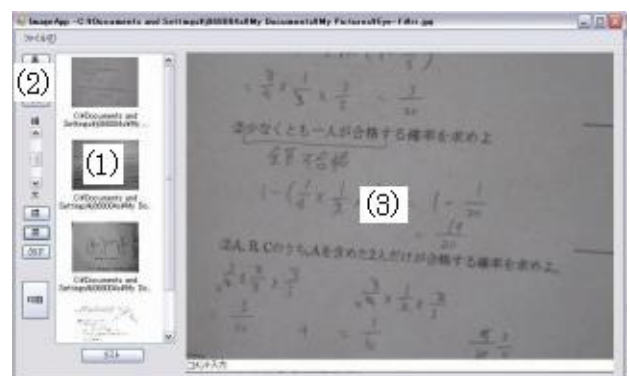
ImageApp - C:¥Documents and Settings¥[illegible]¥My Documents¥My Pictures¥Eye-Fi¥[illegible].jpg

ファイル(F)

(2)

(1)

(3)

C:¥Documents and Settings¥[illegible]¥My Do...

C:¥Documents and Settings¥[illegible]¥My Do...

C:¥Documents and Settings¥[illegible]¥My Do...

$\frac{3}{4} \times \frac{1}{5} \times \frac{2}{3} = \frac{1}{10}$

③少なくとも一人が合格する確率を求めよ

全員不合格

$1 - \left(\frac{1}{4} \times \frac{1}{3} \times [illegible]\right) = 1 - \frac{1}{20}$

$= \frac{19}{20}$

③A, B, Cのうち、Aを含めた2人だけが合格する確率を求めよ。

$\frac{3}{4} \times \frac{3}{5} \times \frac{1}{3}$

$\frac{3}{4} \times \frac{1}{5} \times \frac{2}{3}$

$\frac{3}{20}$

$\frac{1}{10}$

コメント入力